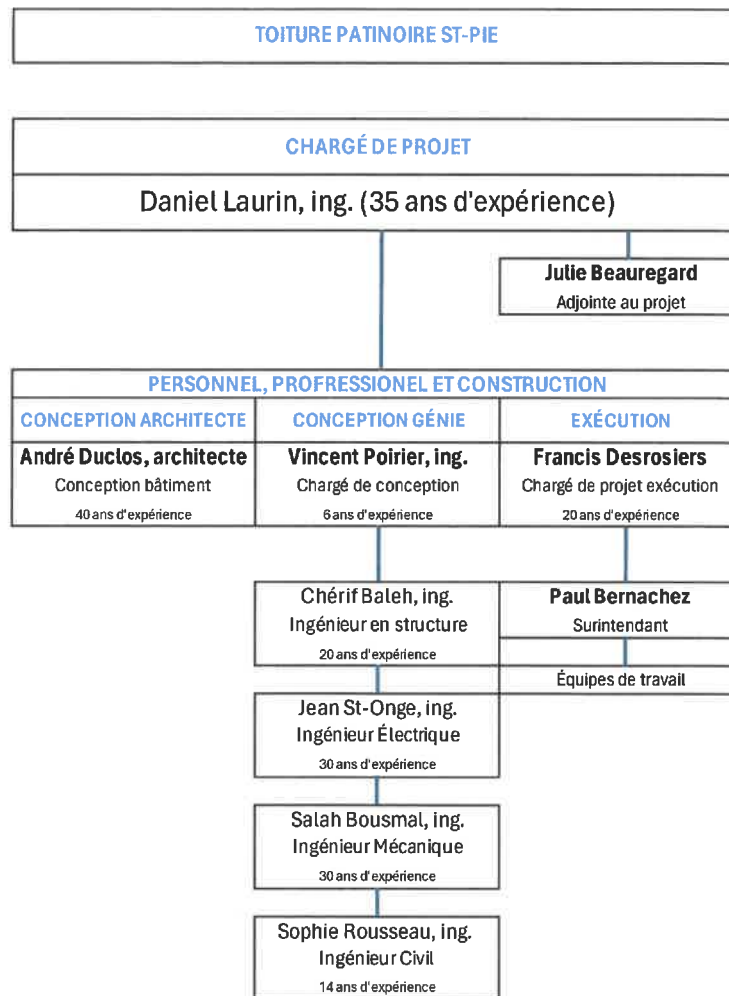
TOITURE PATINOIRE ST-PIE

CHARGÉ DE PROJET

Daniel Laurin, ing. (35 ans d'expérience)

Julie Beauregard
Adjointe au projet

PERSONNEL, PROFESSIONEL ET CONSTRUCTION

| CONCEPTION ARCHITECTE | CONCEPTION GÉNIE | EXÉCUTION |
|---|---|---|
| André Duclos, architecte | Vincent Poirier, ing. | Francis Desrosiers |
| Conception bâtiment | Chargé de conception | Chargé de projet exécution |
| 40 ans d'expérience | 6 ans d'expérience | 20 ans d'expérience |

Chérif Baleh, ing.
Ingénieur en structure
20 ans d'expérience

Paul Bernachez
Surintendant

Équipes de travail

Jean St-Onge, ing.
Ingénieur Électrique
30 ans d'expérience

Salah Bousmal, ing.
Ingénieur Mécanique
30 ans d'expérience

Sophie Rousseau, ing.
Ingénieur Civil
14 ans d'expérience